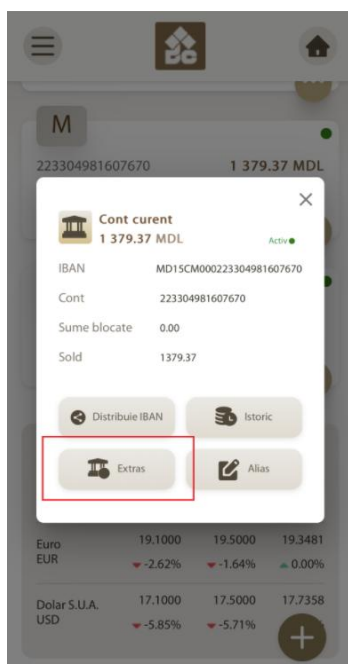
M

223304981607670 1 379.37 MDL

Cont curent
1 379.37 MDL
Activ

IBAN MD15CM0002233049816076700

Cont 223304981607670

Sume blocate 0.00

Sold 1379.37

Distribuie IBAN

Istoric

Extras

Alias

| | | | |
|---|---|---|---|
| Euro EUR | 19.1000 -2.62% | 19.5000 -1.64% | 19.3481 0.00% |
| Dolar S.U.A. USD | 17.1000 -5.85% | 17.5000 -5.71% | 17.7358 |